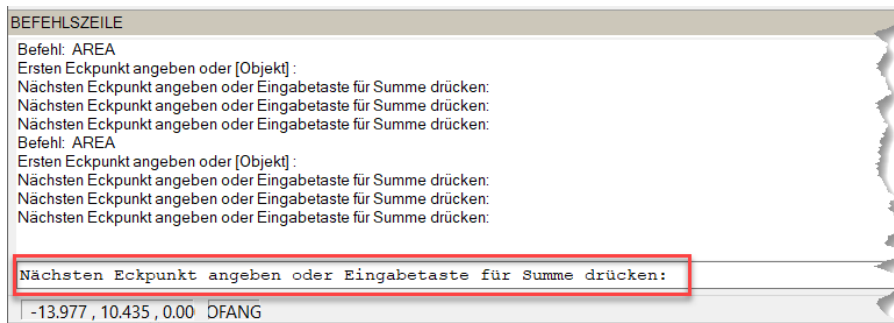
BEFEHLSZEILE

Befehl: AREA
Ersten Eckpunkt angeben oder [Objekt] :
Nächsten Eckpunkt angeben oder Eingabetaste für Summe drücken:
Nächsten Eckpunkt angeben oder Eingabetaste für Summe drücken:
Nächsten Eckpunkt angeben oder Eingabetaste für Summe drücken:
Befehl: AREA
Ersten Eckpunkt angeben oder [Objekt] :
Nächsten Eckpunkt angeben oder Eingabetaste für Summe drücken:
Nächsten Eckpunkt angeben oder Eingabetaste für Summe drücken:
Nächsten Eckpunkt angeben oder Eingabetaste für Summe drücken:

Nächsten Eckpunkt angeben oder Eingabetaste für Summe drücken:

-13.977 , 10.435 , 0.00 OFANG